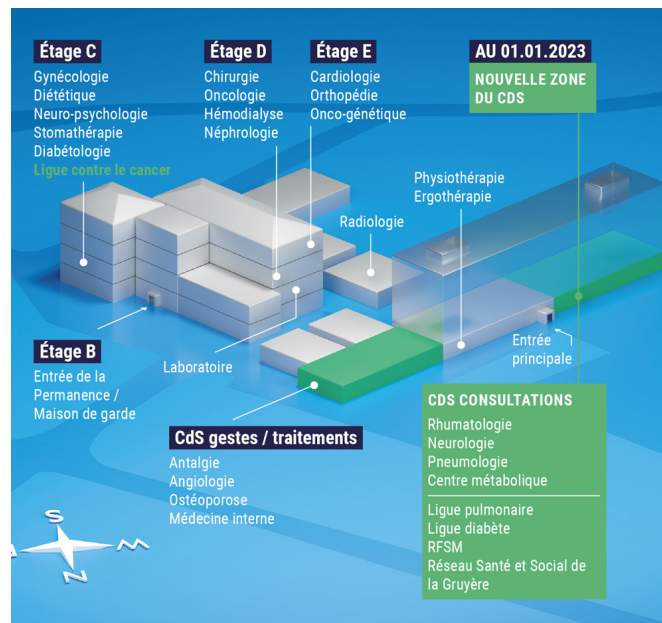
Étage C
Gynécologie
Diététique
Neuro-psychologie
Stomathérapie
Diabétologie
Ligue contre le cancer

Étage D
Chirurgie
Oncologie
Hémodialyse
Néphrologie

Étage E
Cardiologie
Orthopédie
Onco-génétique

AU 01.01.2023
NOUVELLE ZONE DU CDS

Physiothérapie
Ergothérapie

Radiologie

Étage B
Entrée de la Permanence / Maison de garde

Laboratoire

Entrée principale

CdS gestes / traitements
Antalgie
Angiologie
Ostéoporose
Médecine interne

CDS CONSULTATIONS
Rhumatologie
Neurologie
Pneumologie
Centre métabolique

Ligue pulmonaire
Ligue diabète
RFSM
Réseau Santé et Social de la Gruyère

S
M
N